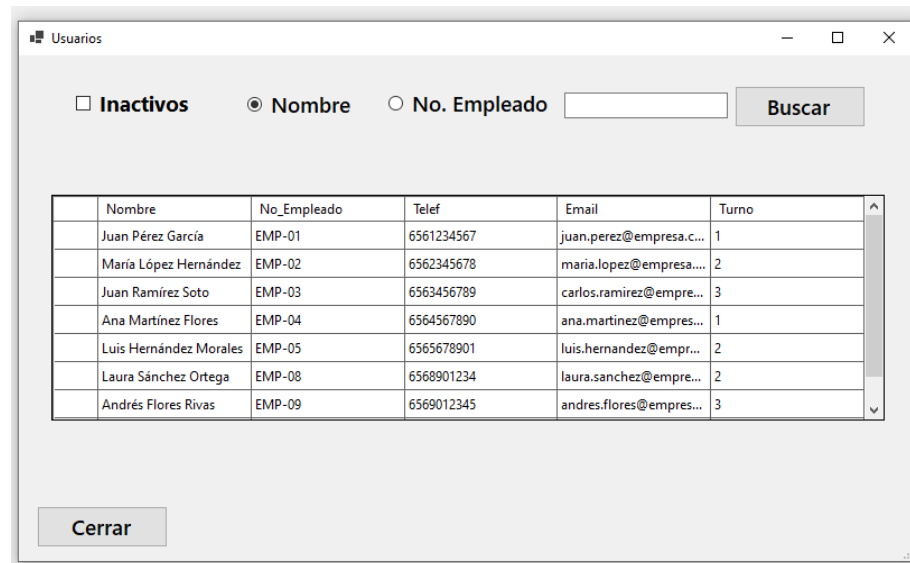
Usuarios

☐ Inactivos ◉ Nombre ○ No. Empleado

Buscar

| | Nombre | No_Empleado | Telef | Email | Turno |
|---|---|---|---|---|---|
| | Juan Pérez García | EMP-01 | 6561234567 | juan.perez@empresa.c... | 1 |
| | María López Hernández | EMP-02 | 6562345678 | maria.lopez@empresa.... | 2 |
| | Juan Ramírez Soto | EMP-03 | 6563456789 | carlos.ramirez@empre... | 3 |
| | Ana Martínez Flores | EMP-04 | 6564567890 | ana.martinez@empres... | 1 |
| | Luis Hernández Morales | EMP-05 | 6565678901 | luis.hernandez@empr... | 2 |
| | Laura Sánchez Ortega | EMP-08 | 6568901234 | laura.sanchez@empre... | 2 |
| | Andrés Flores Rivas | EMP-09 | 6569012345 | andres.flores@empres... | 3 |

Cerrar